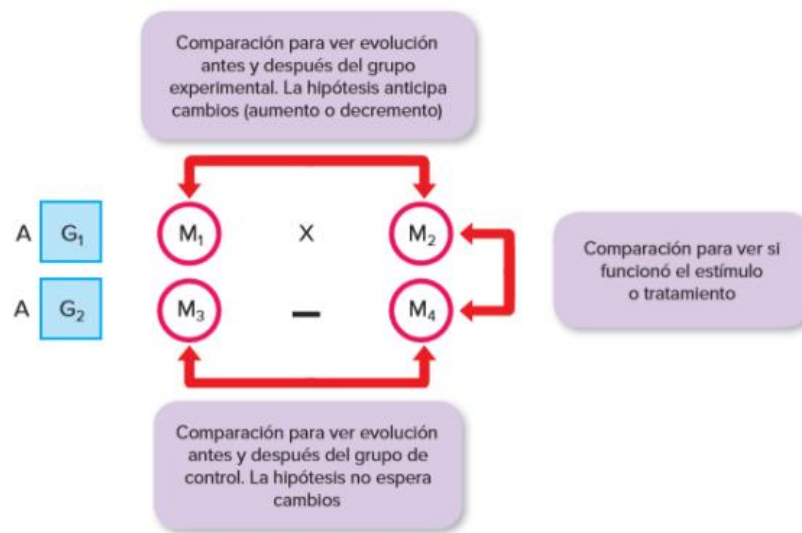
Comparación para ver evolución antes y después del grupo experimental. La hipótesis anticipa cambios (aumento o decremento)

A $G_1$ $M_1$ X $M_2$

A $G_2$ $M_3$ – $M_4$

Comparación para ver si funcionó el estímulo o tratamiento

Comparación para ver evolución antes y después del grupo de control. La hipótesis no espera cambios